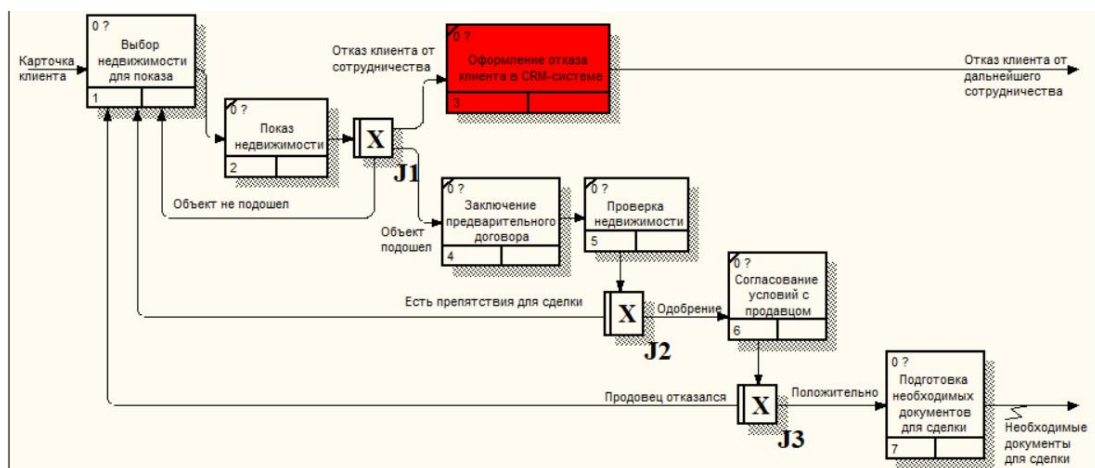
Карточка клиента

0 ?
Выбор недвижимости для показа
1

0 ?
Показ недвижимости
2

X
J1

Отказ клиента от сотрудничества

0 ?
Оформление отказа клиента в CRM-системе
3

Отказ клиента от дальнейшего сотрудничества

Объект не подошел

Объект подошел

0 ?
Заключение предварительного договора
4

0 ?
Проверка недвижимости
5

Есть препятствия для сделки

X
J2

Одобрение

0 ?
Согласование условий с продавцом
6

Продовец отказался

X
J3

Положительно

0 ?
Подготовка необходимых документов для сделки
7

Необходимые документы для сделки